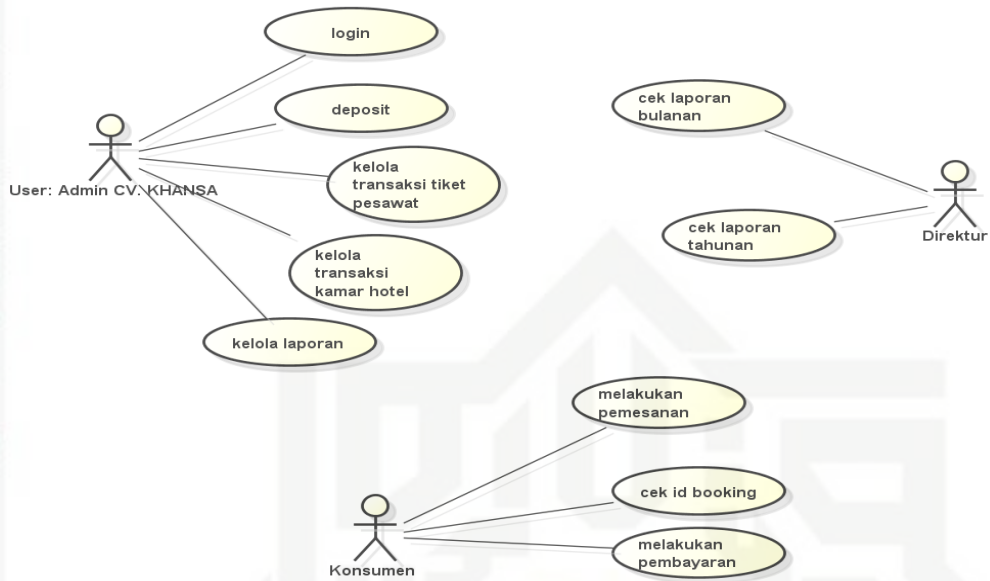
login

deposit

User: Admin CV. KHANSA

kelola transaksi tiket pesawat

kelola transaksi kamar hotel

kelola laporan

cek laporan bulanan

cek laporan tahunan

Direktur

melakukan pemesanan

cek id booking

melakukan pembayaran

Konsumen